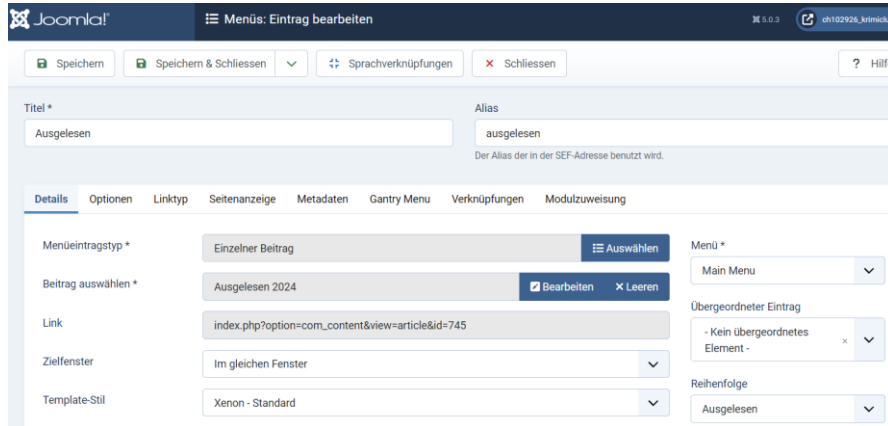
Joomla!

Menüs: Eintrag bearbeiten

5.0.3

ch102926_krimiclu

Speichern

Speichern & Schliessen

Sprachverknüpfungen

Schliessen

? Hilf

Titel *

Ausgelesen

Alias

ausgelesen

Der Alias der in der SEF-Adresse benutzt wird.

Details | Optionen | Linktyp | Seitenanzeige | Metadaten | Gantry Menu | Verknüpfungen | Modulzuweisung

Menüeintragstyp *

Einzelner Beitrag

Auswählen

Beitrag auswählen *

Ausgelesen 2024

Bearbeiten

Leeren

Link

index.php?option=com_content&view=article&id=745

Zielfenster

Im gleichen Fenster

Template-Stil

Xenon - Standard

Menü *

Main Menu

Übergeordneter Eintrag

- Kein übergeordnetes Element -

Reihenfolge

Ausgelesen